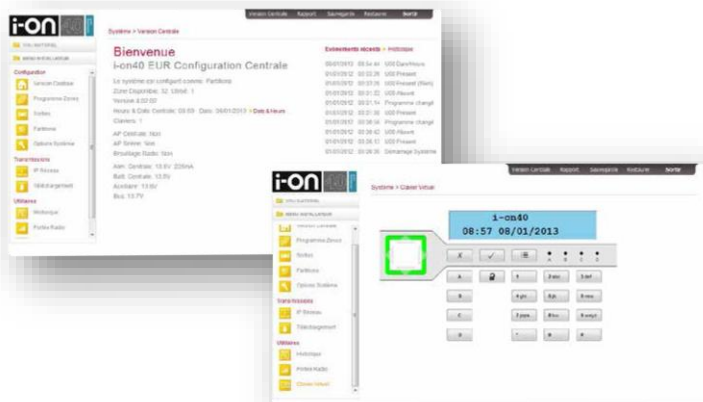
i-on

Version Centrale Rapport Sauvegarde Restaurer Sortir

Système > Version Centrale

Configuration
Version Centrale
Programme Zones
Sorties
Partitions
Options Système
Transmissions
IP Réseau
Téléchargement
Utilitaires
Historique
Portée Radio

Bienvenue
i-on40 EUR Configuration Centrale

Le système est configuré comme: Partitions
Zone Disponible: 32 Utilisé: 1
Version 4.00.00
Heure & Date Centrale: 08:59 - Date: 08/01/2013 > Date & Heure
Claviers: 1

AP Centrale: Non
AP Sirène: Non
Brouillage Radio: Non

Alim. Centrale: 13.6V 220mA
Batt. Centrale: 13.5V
Auxiliaire: 13.6V
Bus: 13.7V

Evénements récents > Historique
01/01/2012 00:04:44 USS Dans/Hors
01/01/2012 00:03:26 USS Présent
01/01/2012 00:03:18 USS Présent (Non)
01/01/2012 00:01:32 USS Absent
01/01/2012 00:01:14 Programme changé
01/01/2012 00:01:10 USS Présent
01/01/2012 00:00:54 Programme changé
01/01/2012 00:00:42 USS Absent
01/01/2012 00:00:17 USS Présent
01/01/2012 00:00:00 Démarrage Système

i-on

Version Centrale Rapport Sauvegarde Restaurer Sortir

Système > Clavier Virtuel

Version Centrale
Programme Zones
Sorties
Partitions
Options Système
Transmissions
IP Réseau
Téléchargement
Utilitaires
Historique
Portée Radio
Clavier Virtuel

i-on40
08:57 08/01/2013

A B C D

A 1 2 abc 3 def
B 4 ghi 5 jkl 6 mno
C 7 pqrs 8 tuv 9 wxyz
D * 0 #